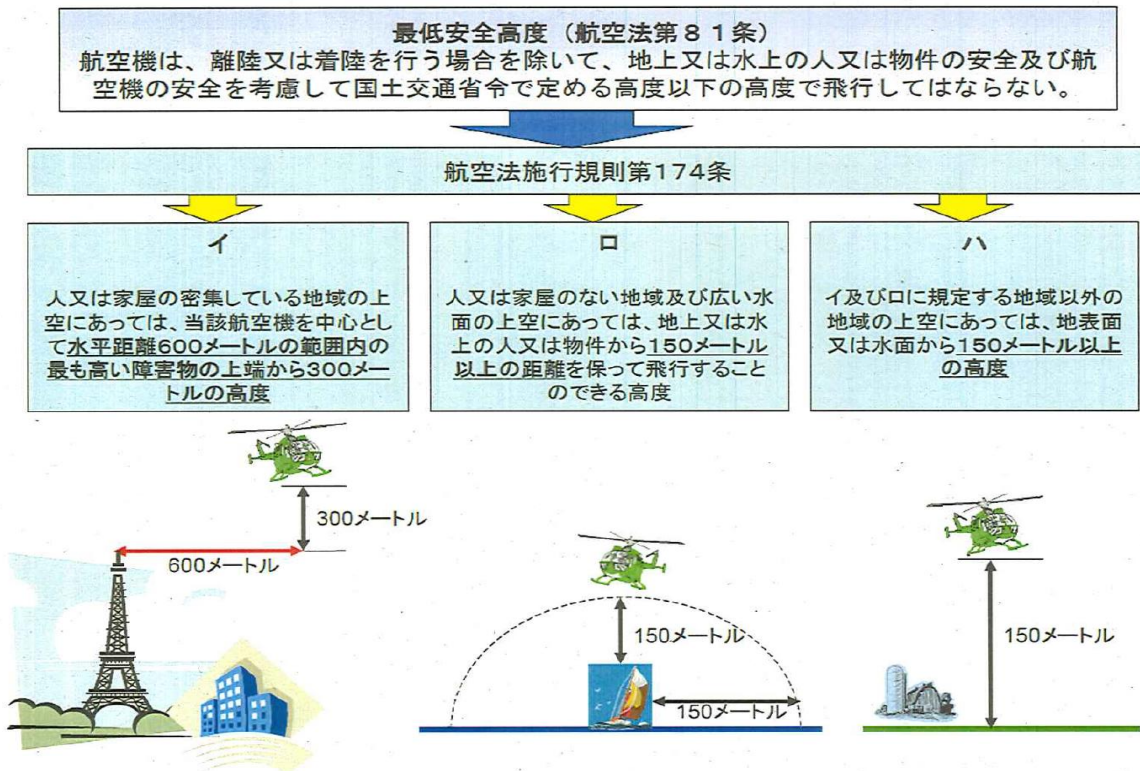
最低安全高度（航空法第８１条）
航空機は、離陸又は着陸を行う場合を除いて、地上又は水上の人又は物件の安全及び航空機の安全を考慮して国土交通省令で定める高度以下の高度で飛行してはならない。

航空法施行規則第174条

イ

人又は家屋の密集している地域の上空にあっては、当該航空機を中心として水平距離600メートルの範囲内の最も高い障害物の上端から300メートルの高度

ロ

人又は家屋のない地域及び広い水面の上空にあっては、地上又は水上の人又は物件から150メートル以上の距離を保って飛行することのできる高度

ハ

イ及びロに規定する地域以外の地域の上空にあっては、地表面又は水面から150メートル以上の高度

300メートル
600メートル
150メートル
150メートル
150メートル